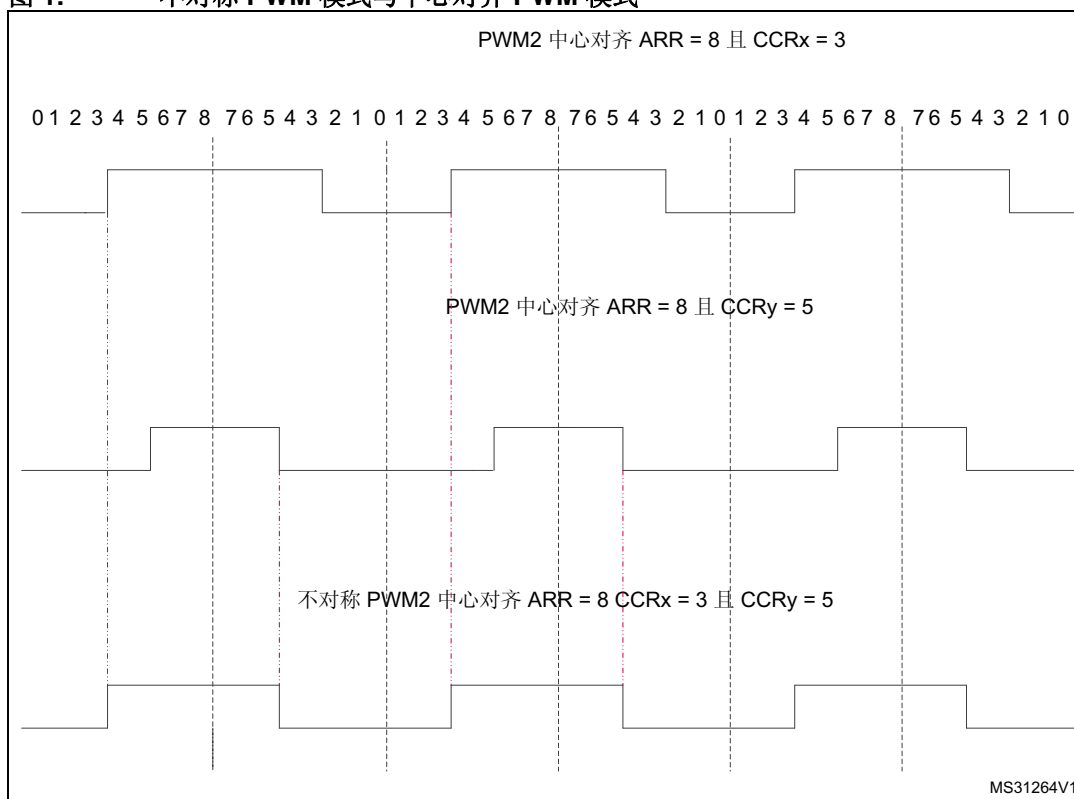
图 1. 不对称 PWM 模式与中心对齐 PWM 模式

PWM2 中心对齐 ARR = 8 且 CCRx = 3

0 1 2 3 4 5 6 7 8 7 6 5 4 3 2 1 0 1 2 3 4 5 6 7 8 7 6 5 4 3 2 1 0 1 2 3 4 5 6 7 8 7 6 5 4 3 2 1 0

PWM2 中心对齐 ARR = 8 且 CCRy = 5

不对称 PWM2 中心对齐 ARR = 8 CCRx = 3 且 CCRy = 5

MS31264V1